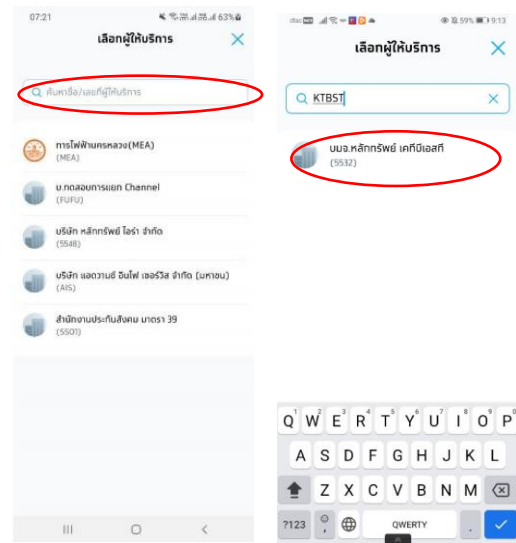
07:21 63%

เลือกผู้ให้บริการ

ค้นหาชื่อ/เลขที่ผู้ให้บริการ

การไฟฟ้านครหลวง(MEA)
(MEA)

บ.ทดสอบการแยก Channel
(FUFU)

บริษัท หลักทรัพย์ ไอร่า จำกัด
(5548)

บริษัท แอดวานซ์ อินโฟ เซอร์วิส จำกัด (มหาชน)
(AIS)

สำนักงานประกันสังคม มาตรา 39
(5501)

dtac 59% 9:13

เลือกผู้ให้บริการ

KTBST

บมจ.หลักทรัพย์ เคทีบีเอสที
(5532)

Q W E R T Y U I O P
A S D F G H J K L
Z X C V B N M
?123 , QWERTY .